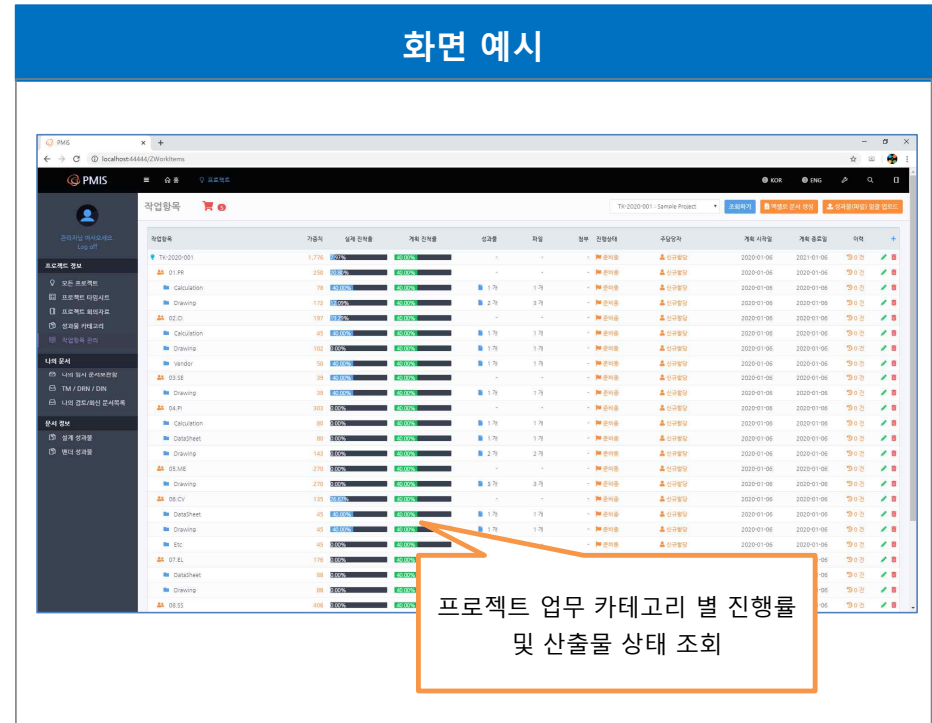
화면 예시

PMIS × +

localhost:44444/ZWorkItems

PMIS 홈 프로젝트

KOR ENG

관리자님 어서오세요
Log off

프로젝트 정보
모든 프로젝트
프로젝트 타임시트
프로젝트 회의자료
성과물 카테고리
작업항목 관리

나의 문서
나의 임시 문서보관함
TM / DRN / DIN
나의 검토/회신 문서목록

문서 정보
설계 성과물
벤더 성과물

작업항목

TK-2020-001 : Sample Project

조회하기

| 작업항목 | 가중치 | 실제 진척률 | 계획 진척률 | 성과물 | 파일 | 첨부 | 진행상태 | 주담당자 | 계획 시작일 | 계획 종료일 | 이력 |
|---|---|---|---|---|---|---|---|---|---|---|---|
| TK-2020-001 | 1,776 | | 40.00% | - | - | - | 준비중 | 신규할당 | 2020-01-06 | 2021-01-06 | 0건 |
| 01.PR | 256 | | 40.00% | - | - | - | 준비중 | 신규할당 | 2020-01-06 | 2020-01-06 | 0건 |
| Calculation | 78 | 40.00% | 40.00% | 1개 | 1개 | - | 준비중 | 신규할당 | 2020-01-06 | 2020-01-06 | 0건 |
| Drawing | 178 | | 40.00% | 2개 | 3개 | - | 준비중 | 신규할당 | 2020-01-06 | 2020-01-06 | 0건 |
| 02.CI | 197 | | 40.00% | - | - | - | 준비중 | 신규할당 | 2020-01-06 | 2020-01-06 | 0건 |
| Calculation | 45 | 40.00% | 40.00% | 1개 | 1개 | - | 준비중 | 신규할당 | 2020-01-06 | 2020-01-06 | 0건 |
| Drawing | 102 | 40.00% | 40.00% | 1개 | 1개 | - | 준비중 | 신규할당 | 2020-01-06 | 2020-01-06 | 0건 |
| Vandor | 50 | 40.00% | 40.00% | 1개 | 1개 | - | 준비중 | 신규할당 | 2020-01-06 | 2020-01-06 | 0건 |
| 03.SE | 38 | 40.00% | 40.00% | - | - | - | 준비중 | 신규할당 | 2020-01-06 | 2020-01-06 | 0건 |
| Drawing | 38 | 40.00% | 40.00% | 1개 | 1개 | - | 준비중 | 신규할당 | 2020-01-06 | 2020-01-06 | 0건 |
| 04.PI | 303 | 0.00% | 40.00% | - | - | - | 준비중 | 신규할당 | 2020-01-06 | 2020-01-06 | 0건 |
| Calculation | 80 | 0.00% | 40.00% | 1개 | 1개 | - | 준비중 | 신규할당 | 2020-01-06 | 2020-01-06 | 0건 |
| DataSheet | 80 | 0.00% | 40.00% | 1개 | 1개 | - | 준비중 | 신규할당 | 2020-01-06 | 2020-01-06 | 0건 |
| Drawing | 143 | 0.00% | 40.00% | 2개 | 2개 | - | 준비중 | 신규할당 | 2020-01-06 | 2020-01-06 | 0건 |
| 05.ME | 270 | 0.00% | 40.00% | - | - | - | 준비중 | 신규할당 | 2020-01-06 | 2020-01-06 | 0건 |
| Drawing | 270 | 0.00% | 40.00% | 3개 | 3개 | - | 준비중 | 신규할당 | 2020-01-06 | 2020-01-06 | 0건 |
| 06.CV | 135 | | 40.00% | - | - | - | 준비중 | 신규할당 | 2020-01-06 | 2020-01-06 | 0건 |
| DataSheet | 45 | 40.00% | 40.00% | 1개 | 1개 | - | 준비중 | 신규할당 | 2020-01-06 | 2020-01-06 | 0건 |
| Drawing | 45 | 40.00% | 40.00% | 1개 | 1개 | - | 준비중 | 신규할당 | 2020-01-06 | 2020-01-06 | 0건 |
| Etc | 45 | 0.00% | 40.00% | | | | 준비중 | 신규할당 | 2020-01-06 | 2020-01-06 | 0건 |
| 07.EL | 176 | 0.00% | 40.00% | | | | | | | | 0건 |
| DataSheet | 88 | 0.00% | 40.00% | | | | | | | | 0건 |
| Drawing | 88 | 0.00% | 40.00% | | | | | | | | 0건 |
| 08.SS | 406 | 0.00% | 40.00% | | | | | | | | 0건 |

프로젝트 업무 카테고리 별 진행률 및 산출물 상태 조회